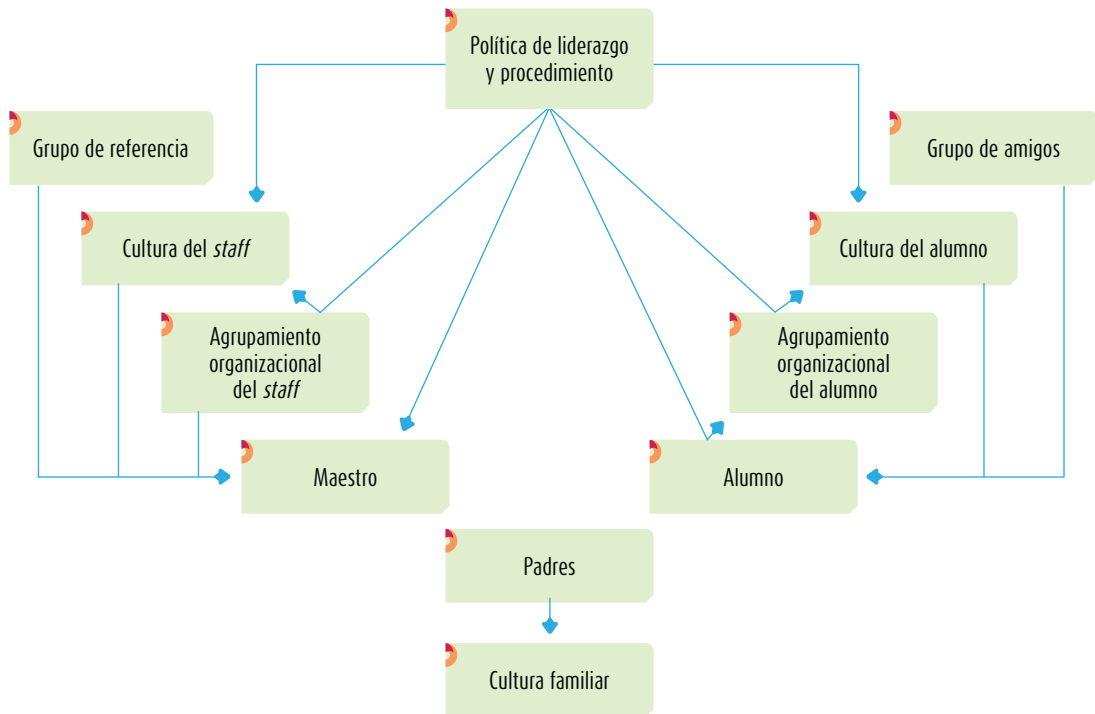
Política de liderazgo y procedimiento

Grupo de referencia

Grupo de amigos

Cultura del *staff*

Cultura del alumno

Agrupamiento organizacional del *staff*

Agrupamiento organizacional del alumno

Maestro

Alumno

Padres

Cultura familiar